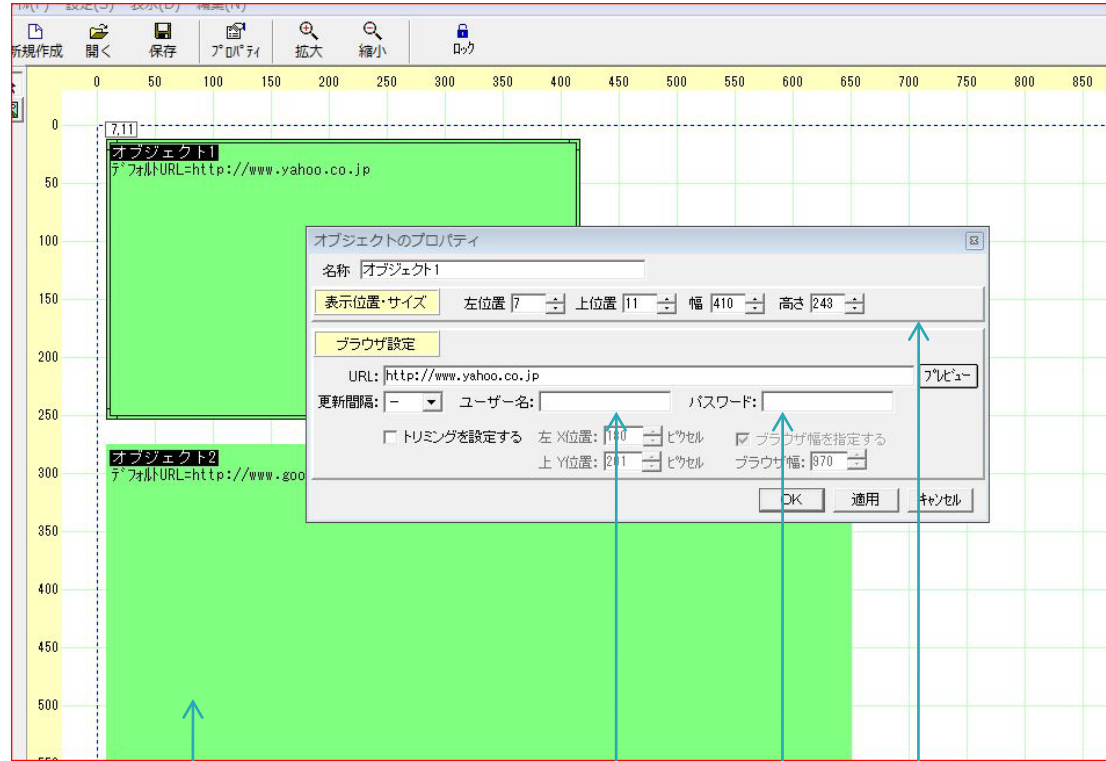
新規作成 開く 保存 プロパティ 拡大 縮小 ロック

0 50 100 150 200 250 300 350 400 450 500 550 600 650 700 750 800 850

0 50 100 150 200 250 300 350 400 450 500

7,11

オブジェクト1
デフォルトURL=http://www.yahoo.co.jp

オブジェクト2
デフォルトURL=http://www.goo

オブジェクトのプロパティ

名称 オブジェクト1

表示位置・サイズ 左位置 7 上位置 11 幅 410 高さ 243

ブラウザ設定

URL: http://www.yahoo.co.jp プレビュー

更新間隔: ー ユーザー名: パスワード:

トリミングを設定する 左 X位置: 180 ピクセル ブラウザ幅を指定する
上 Y位置: 201 ピクセル ブラウザ幅: 970

OK 適用 キャンセル